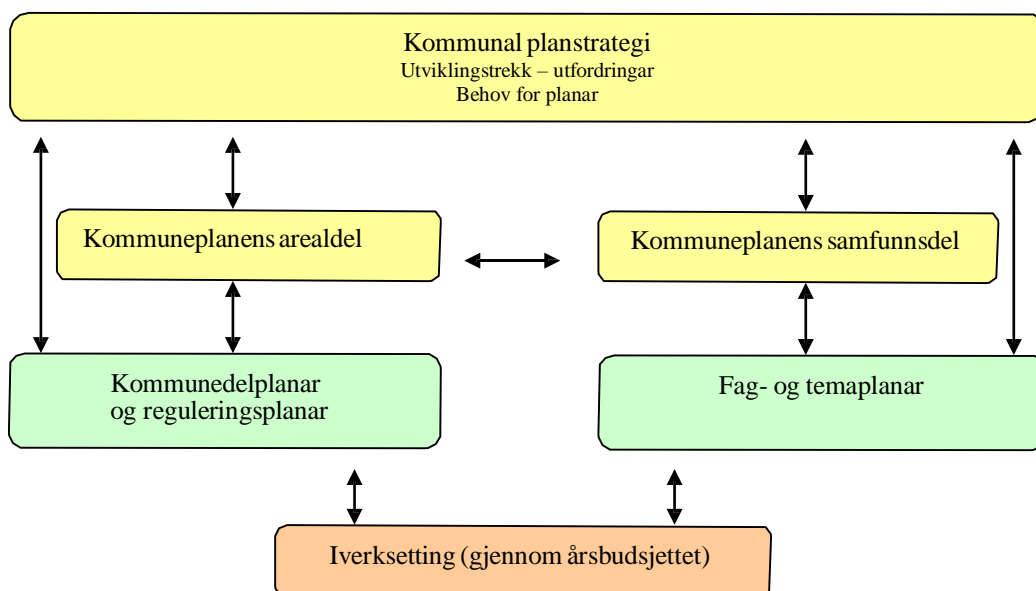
Kommunal planstrategi
Utviklingstrekk – utfordringar
Behov for planar

Kommuneplanens arealdel

Kommuneplanens samfunnsdel

Kommunedelplanar og reguleringsplanar

Fag- og temaplanar

Iverksetting (gjennom årsbudsjettet)